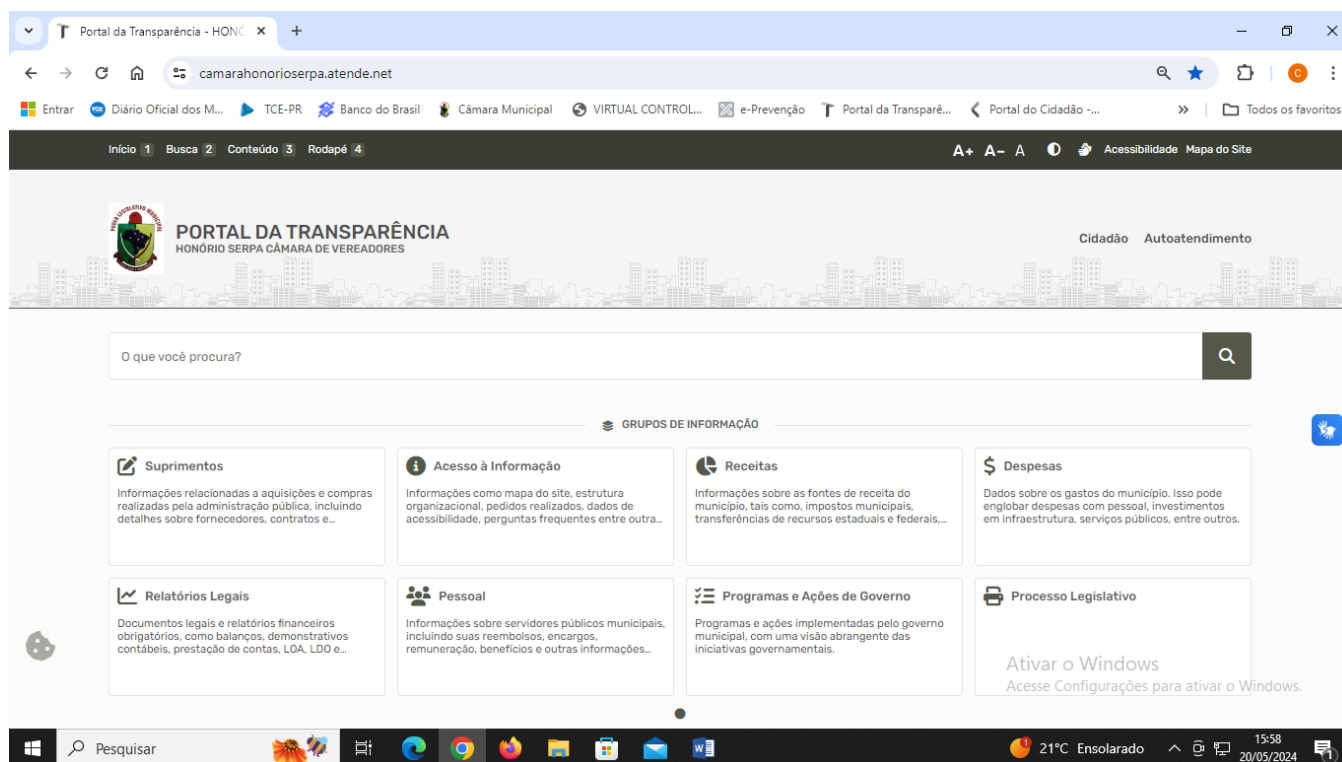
Portal da Transparência - HONC ×
+
camarahonorioserpa.atende.net
Entrar  Diário Oficial dos M...  TCE-PR  Banco do Brasil  Câmara Municipal  VIRTUAL CONTROL...  e-Prevenção  Portal da Transparê...  Portal do Cidadão -...  »  Todos os favoritos

Início 1  Busca 2  Conteúdo 3  Rodapé 4
A+ A- A  Acessibilidade  Mapa do Site

PORTAL DA TRANSPARÊNCIA
HONÓRIO SERPA CÂMARA DE VEREADORES
Cidadão  Autoatendimento

O que você procura?

GRUPOS DE INFORMAÇÃO

Suprimentos
Informações relacionadas a aquisições e compras realizadas pela administração pública, incluindo detalhes sobre fornecedores, contratos e...

Acesso à Informação
Informações como mapa do site, estrutura organizacional, pedidos realizados, dados de acessibilidade, perguntas frequentes entre outra...

Receitas
Informações sobre as fontes de receita do município, tais como, impostos municipais, transferências de recursos estaduais e federais,...

Despesas
Dados sobre os gastos do município. Isso pode englobar despesas com pessoal, investimentos em infraestrutura, serviços públicos, entre outros.

Relatórios Legais
Documentos legais e relatórios financeiros obrigatórios, como balanços, demonstrativos contábeis, prestação de contas, LOA, LDO e...

Pessoal
Informações sobre servidores públicos municipais, incluindo suas reembolsos, encargos, remuneração, benefícios e outras informações...

Programas e Ações de Governo
Programas e ações implementadas pelo governo municipal, com uma visão abrangente das iniciativas governamentais.

Processo Legislativo

Ativar o Windows
Acesse Configurações para ativar o Windows.

Pesquisar
21°C Ensolarado  15:58 20/05/2024